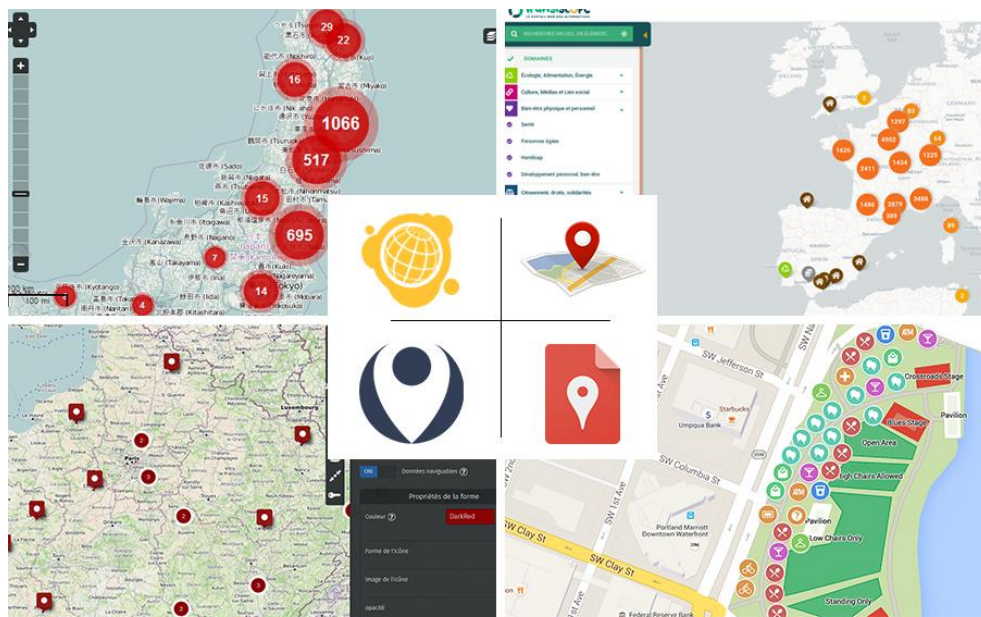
29
22
16
1066
517
15
695
7
14
4
100 km
100 mi

TRANSISCOPE
LE PORTAIL WEB DES ALTERNATIVES
RECHERCHEZ UN LIEU, UN ÉLÉMENT...
DOMAINES
Écologie, Alimentation, Énergie
Culture, Médias et Lien social
Bien-être physique et personnel
Santé
Personnes âgées
Handicap
Développement personnel, bien-être
Citoyenneté, droits, solidarités
2
83
1297
64
4902
1626
1434
1225
2411
2879
3408
1486
389
99
2

Luxembourg
Paris
2
3
2
3
2
ON
Données navigables
Propriétés de la forme
Couleur
DarkRed
Forme de l'icône
Image de l'icône
opacité

SW Jefferson St
Starbucks
Umpqua Bank
SW Columbia St
Portland Marriott Downtown Waterfront
SW Clay St
SW 1st Ave
Federal Reserve Bank
Crossroads Stage
Pavilion
Blues Stage
Open Area
High Chairs Allowed
Pavilion
Low Chairs Only
Standing Only